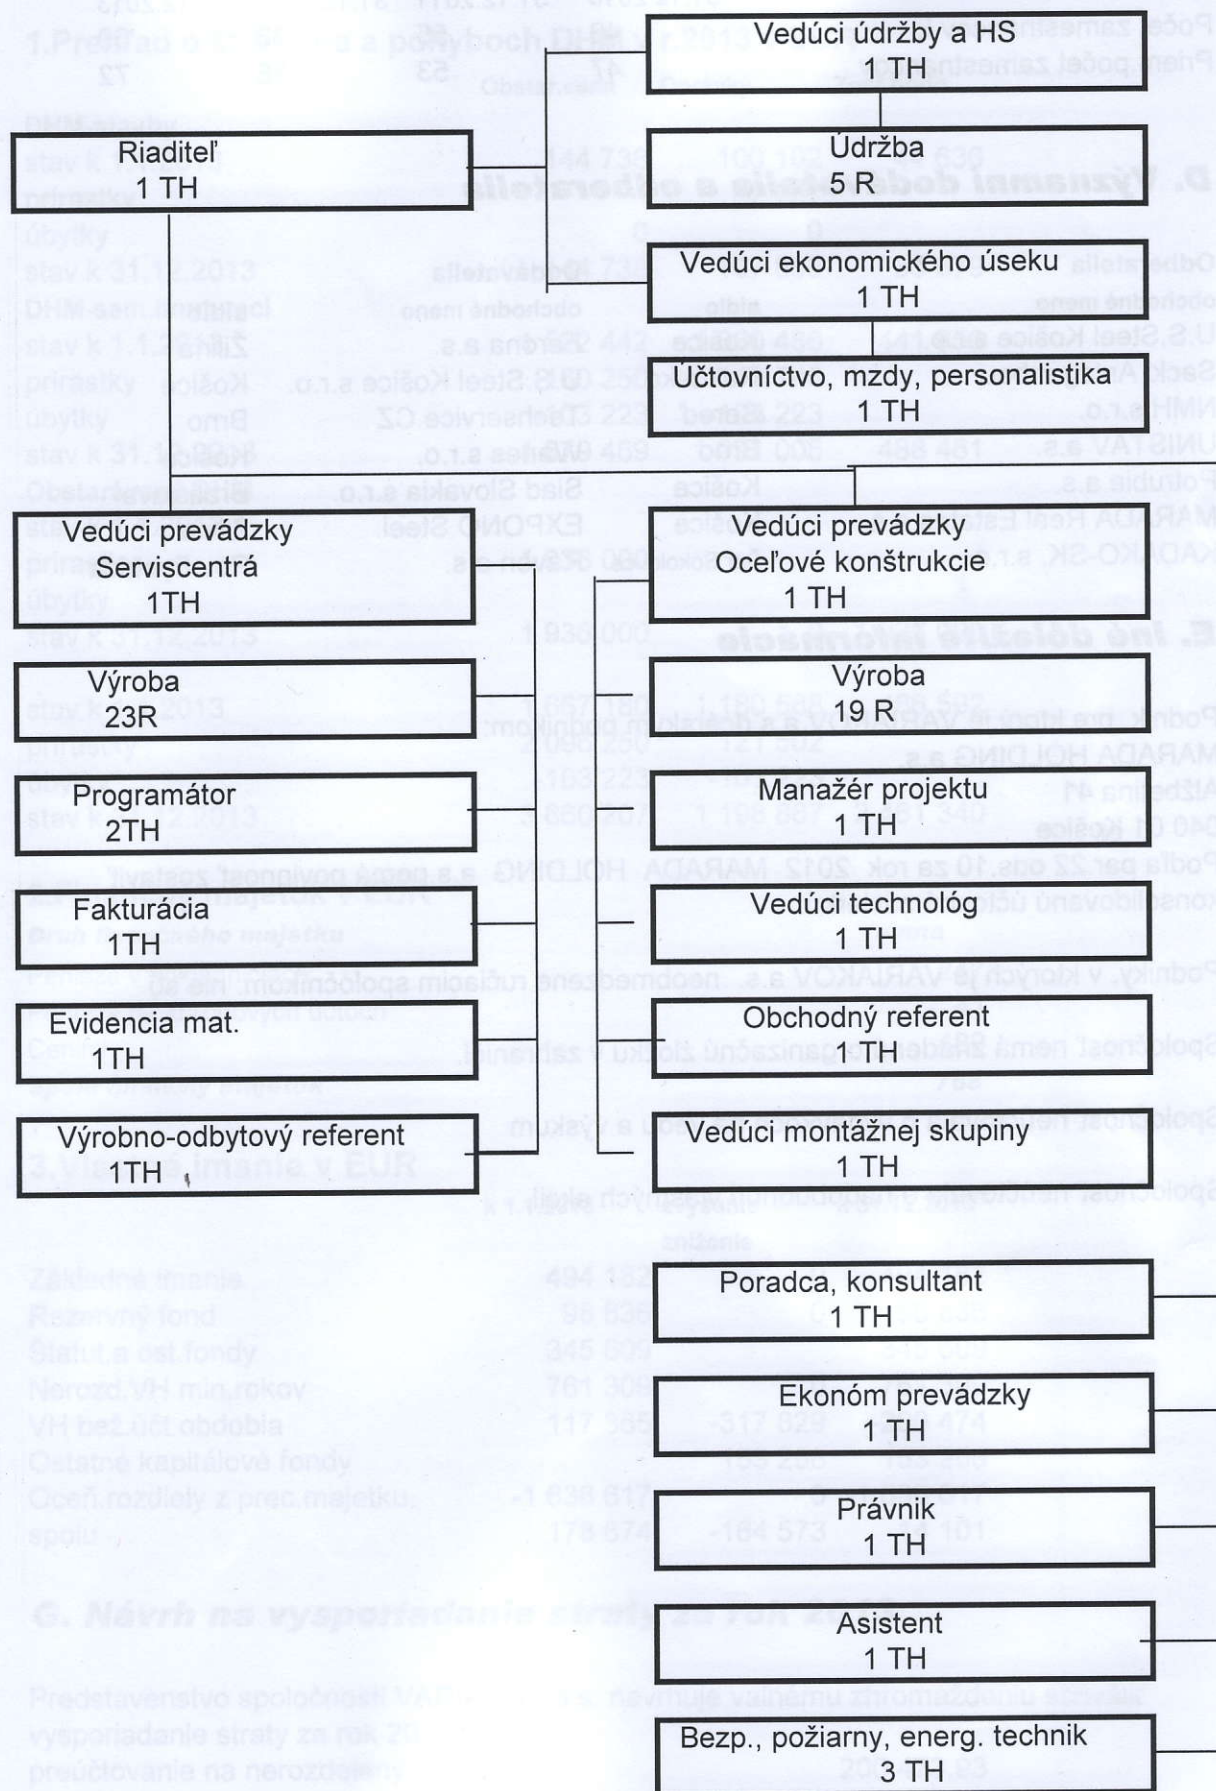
Vedúci údržby a HS
1 TH

Riaditeľ
1 TH

Údržba
5 R

Vedúci ekonomického úseku
1 TH

Účtovníctvo, mzdy, personalistika
1 TH

Vedúci prevádzky
Serviscentrá
1TH

Vedúci prevádzky
Oceľové konštrukcie
1 TH

Výroba
23R

Výroba
19 R

Programátor
2TH

Manažér projektu
1 TH

Fakturácia
1TH

Vedúci technológ
1 TH

Evidencia mat.
1TH

Obchodný referent
1 TH

Výrobno-odbytový referent
1TH

Vedúci montážnej skupiny
1 TH

Poradca, konsultant
1 TH

Ekonóm prevádzky
1 TH

Právnik
1 TH

Asistent
1 TH

Bezp., požiarny, energ. technik
3 TH